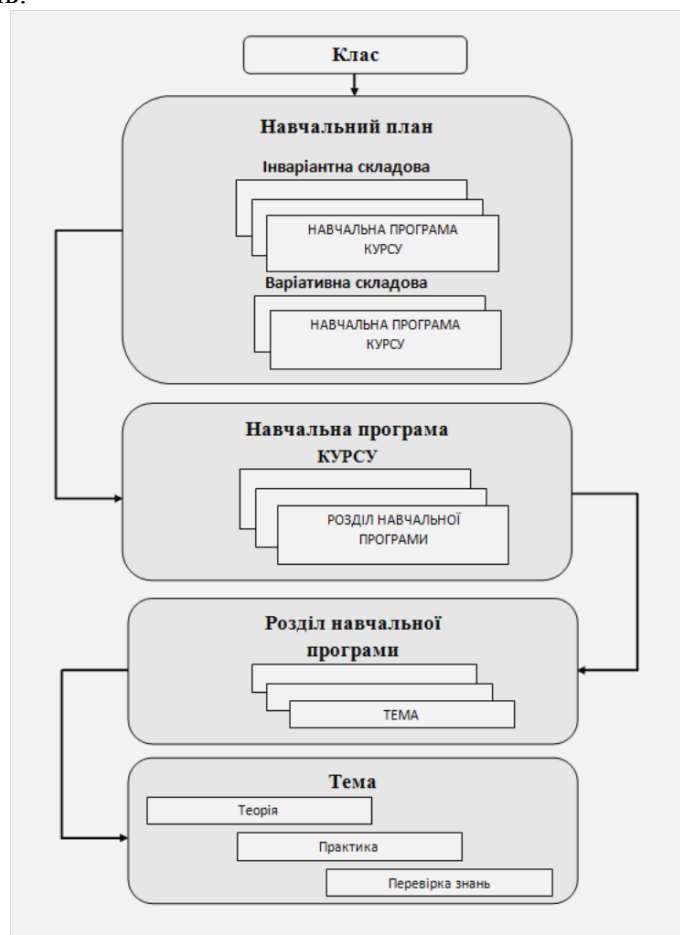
Клас

Навчальний план

Інваріантна складова

НАВЧАЛЬНА ПРОГРАМА КУРСУ

Варіативна складова

НАВЧАЛЬНА ПРОГРАМА КУРСУ

Навчальна програма КУРСУ

РОЗДІЛ НАВЧАЛЬНОЇ ПРОГРАМИ

Розділ навчальної програми

ТЕМА

Тема

Теорія

Практика

Перевірка знань